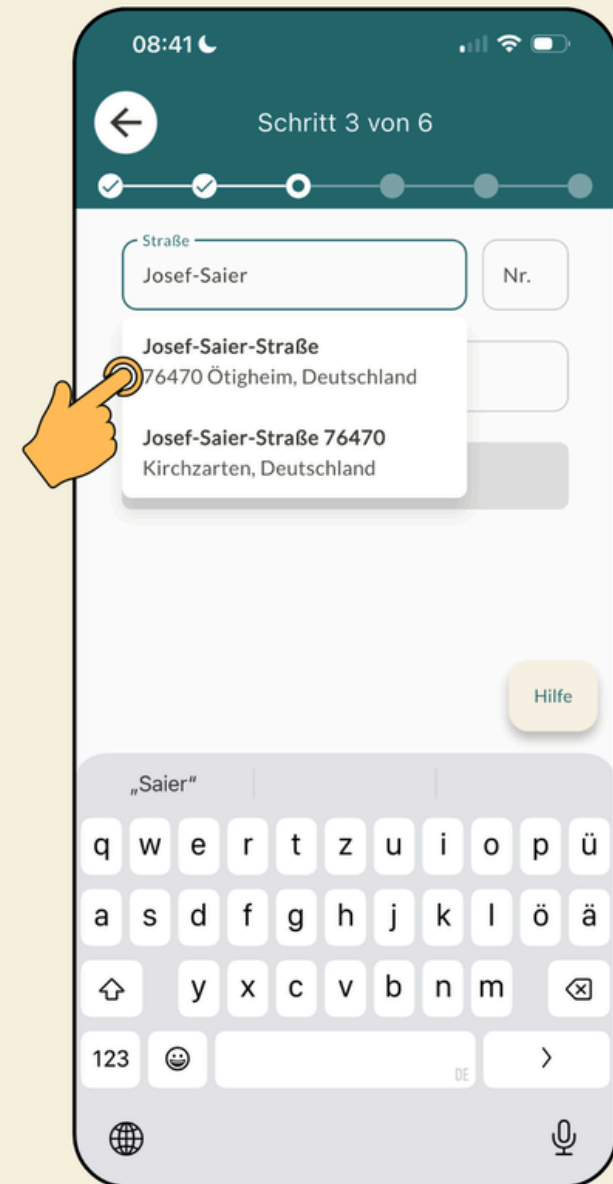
08:41

Schritt 3 von 6

Straße
Josef-Saier

Nr.

Josef-Saier-Straße
76470 Ötigheim, Deutschland

Josef-Saier-Straße 76470
Kirchzarten, Deutschland

Hilfe

„Saier"

q w e r t z u i o p ü
a s d f g h j k l ö ä
y x c v b n m
123
DE